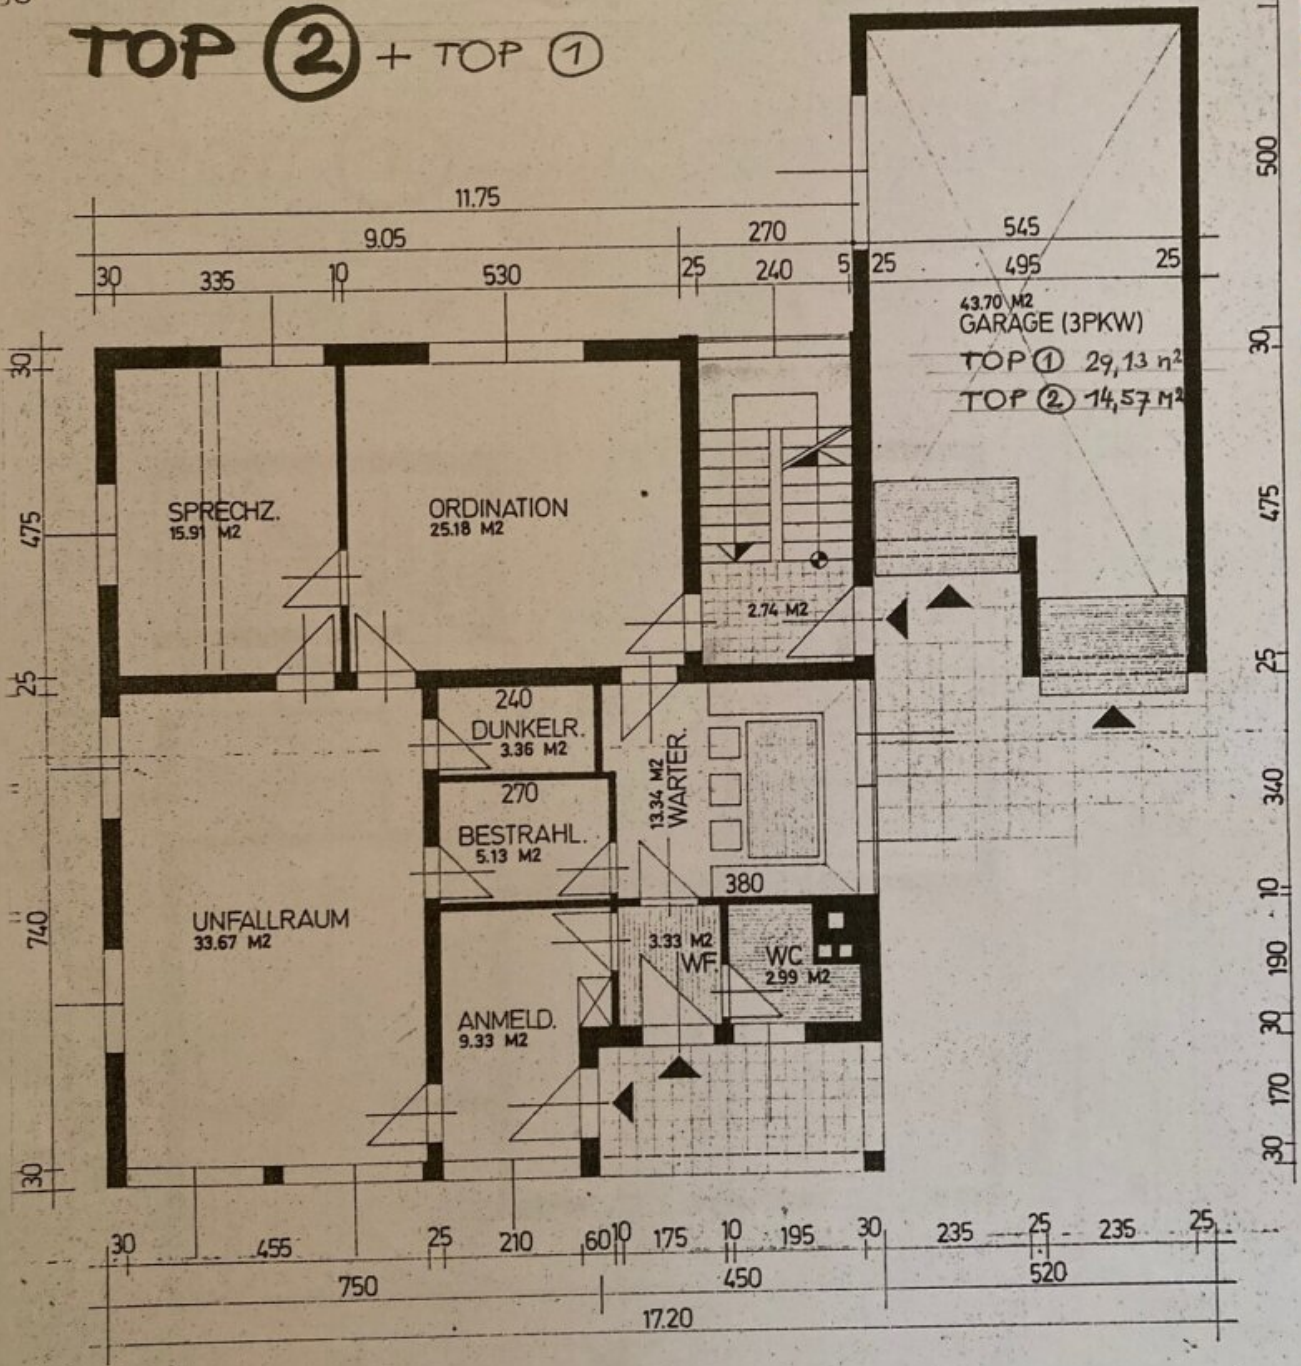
TOP ② + TOP ①

11.75
9.05
270
545
30
335
10
530
25
240
5
25
495
25

43.70 M2
GARAGE (3PKW)
TOP ① 29,13 m²
TOP ② 14,57 M²

SPRECHZ.
15.91 M2

ORDINATION
25.18 M2

2.74 M2

240
DUNKELR.
3.36 M2

270
BESTRAHL.
5.13 M2

13.34 M2
WARTER.

380

UNFALLRAUM
33.67 M2

3.33 M2
WF

WC
2.99 M2

ANMELD.
9.33 M2

30
475
25
740
30

500
30
475
25
340
10
190
30
170
30

30
455
25
210
60
10
175
10
195
30
235
25
235
25
750
450
520
17.20